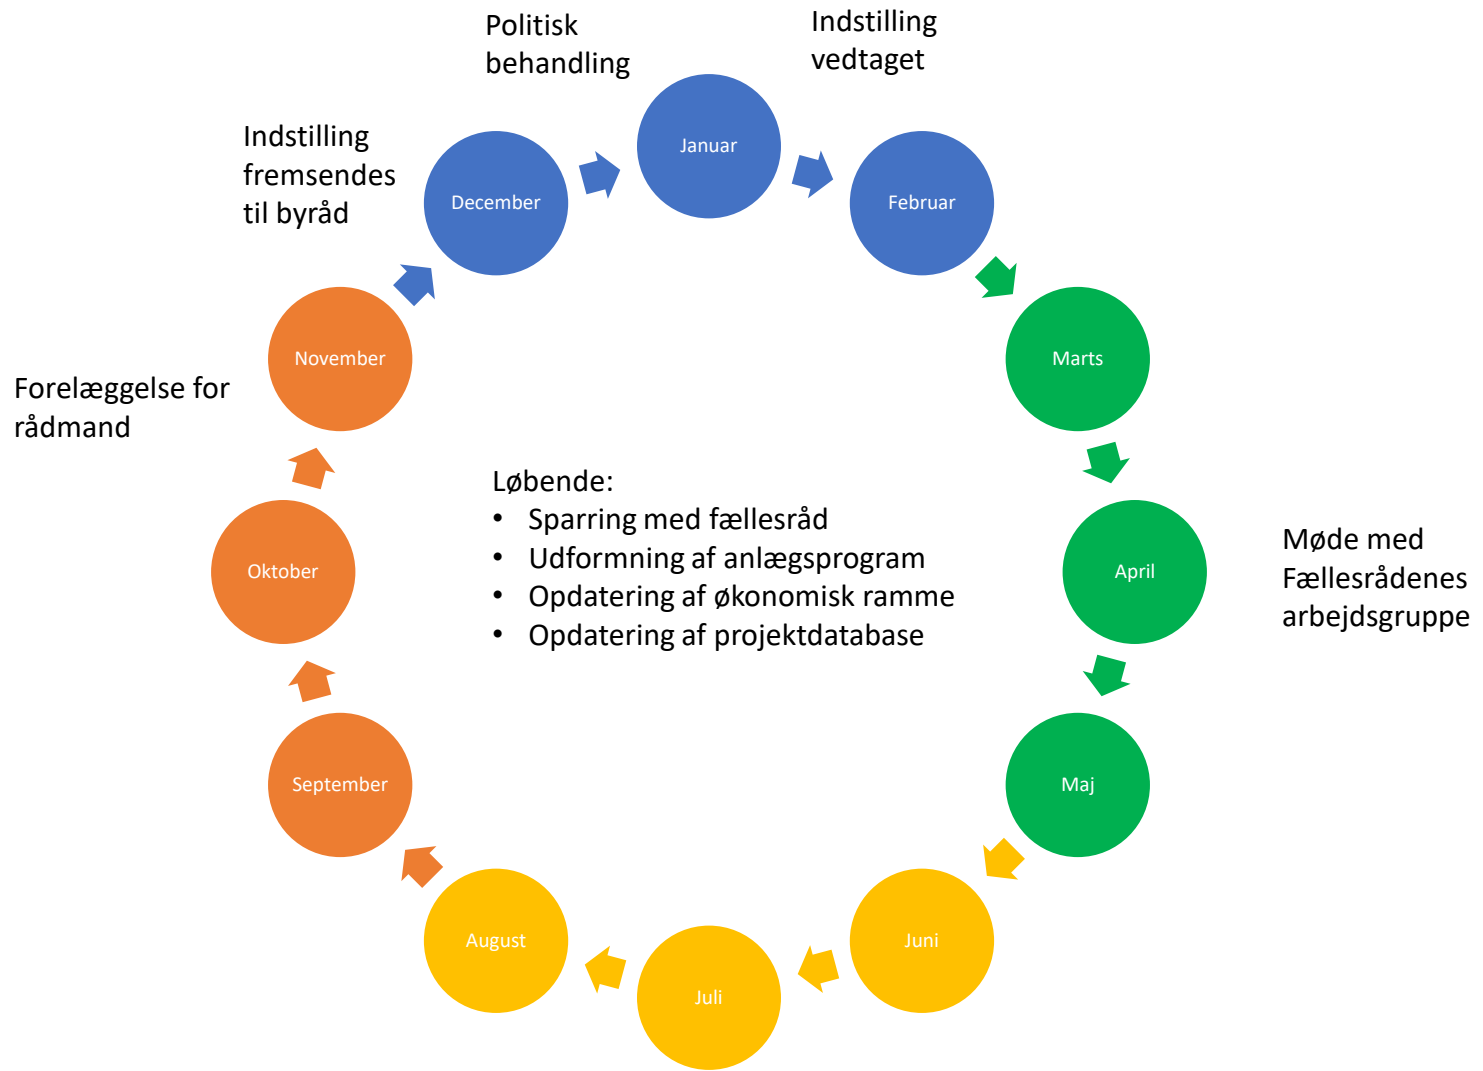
Politisk behandling

Indstilling vedtaget

Indstilling fremsendes til byråd

Januar

December

Februar

Marts

November

Forelæggelse for rådmand

Løbende:
• Sparring med fællesråd
• Udformning af anlægsprogram
• Opdatering af økonomisk ramme
• Opdatering af projektdatabase

Oktober

April

Møde med Fællesrådenes arbejdsgruppe

Maj

September

Juni

August

Juli